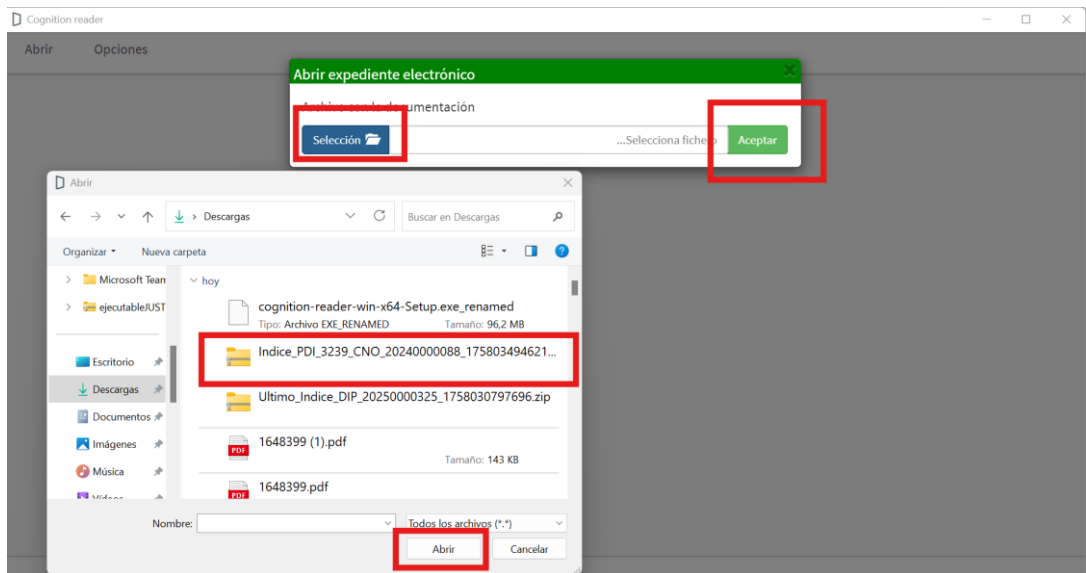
Cognition reader

Abrir Opciones

Abrir expediente electrónico

Archivo con la documentación

Selección

...Selecciona fiche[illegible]

Aceptar

Abrir

Descargas

Buscar en Descargas

Organizar ▾ Nueva carpeta

Microsoft Tean

ejecutableJUST

Escritorio

Descargas

Documentos

Imágenes

Música

Vídeos

hoy

cognition-reader-win-x64-Setup.exe_renamed
Tipo: Archivo EXE_RENAMED Tamaño: 96,2 MB

Indice_PDI_3239_CNO_20240000088_175803494621...

Ultimo_Indice_DIP_20250000325_1758030797696.zip

1648399 (1).pdf
Tamaño: 143 KB

1648399.pdf

Nombre:

Todos los archivos (*.*)

Abrir

Cancelar